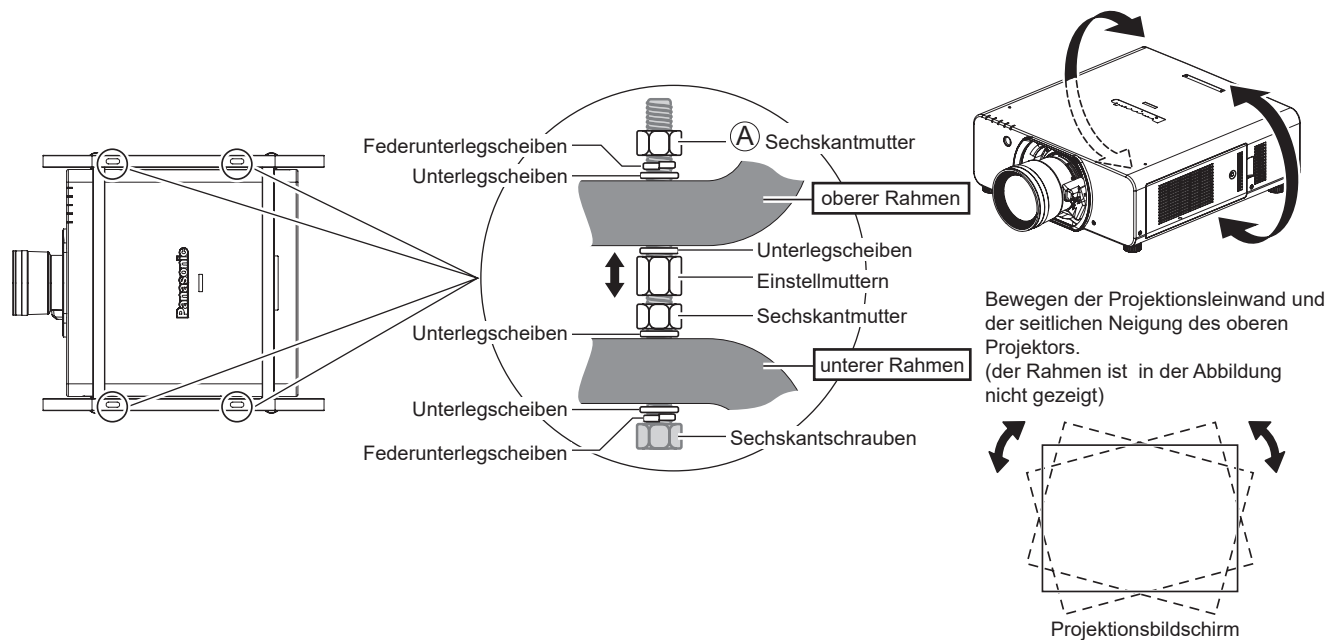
Panasonic

Federunterlegscheiben
Unterlegscheiben
Ⓐ Sechskantmutter
oberer Rahmen
Unterlegscheiben
Einstellmuttern
Unterlegscheiben
Sechskantmutter
unterer Rahmen
Unterlegscheiben
Federunterlegscheiben
Sechskantschrauben

Bewegen der Projektionsleinwand und der seitlichen Neigung des oberen Projektors.
(der Rahmen ist in der Abbildung nicht gezeigt)

Projektionsbildschirm